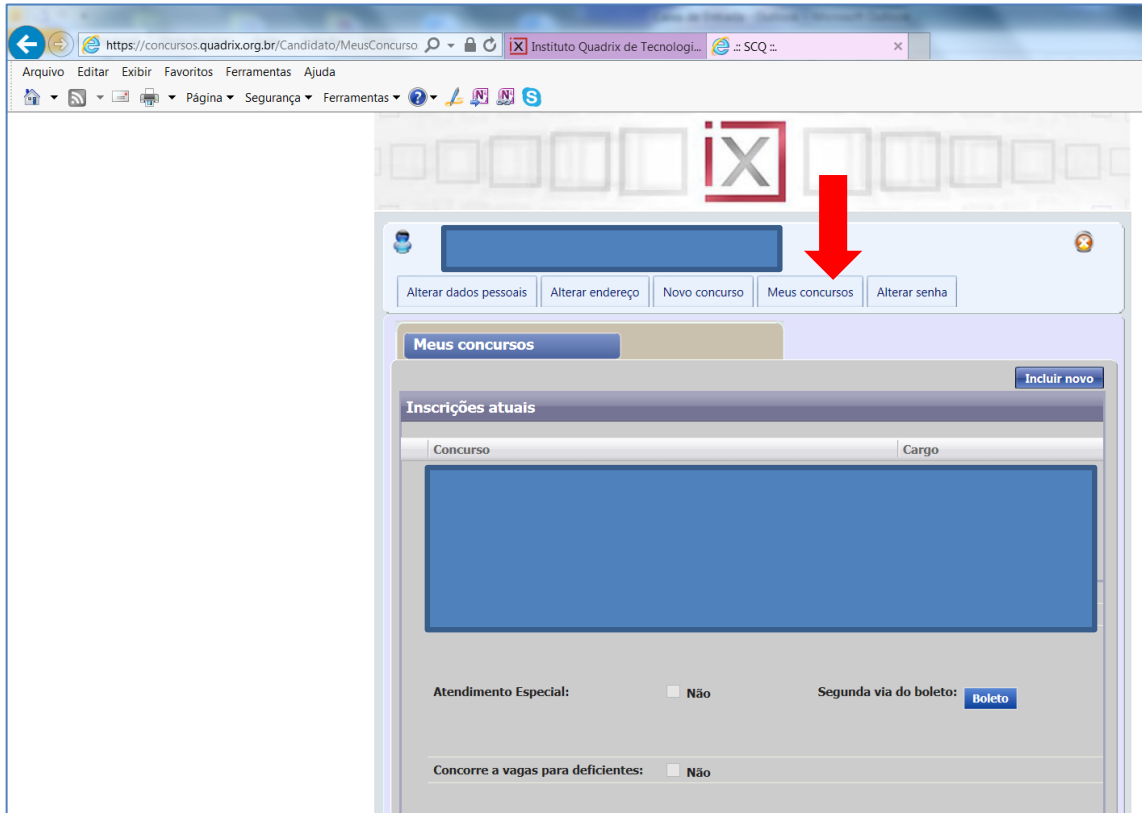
https://concursos.quadrix.org.br/Candidato/MeusConcurso
Instituto Quadrix de Tecnologi...
.:: SCQ ::.
Arquivo Editar Exibir Favoritos Ferramentas Ajuda
Página Segurança Ferramentas

iX

Alterar dados pessoais | Alterar endereço | Novo concurso | Meus concursos | Alterar senha

Meus concursos

Incluir novo

Inscrições atuais

| Concurso | Cargo |
|---|---|

Atendimento Especial: Não

Segunda via do boleto: Boleto

Concorre a vagas para deficientes: Não